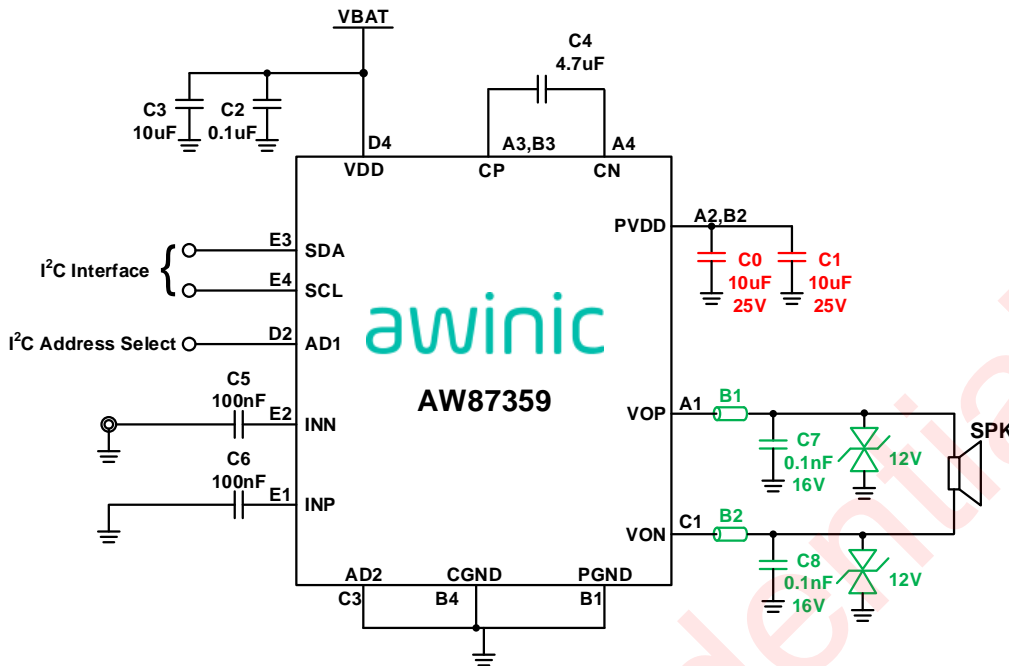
VBAT

C4
4.7uF

C3
10uF

C2
0.1uF

D4
VDD

A3,B3
CP

A4
CN

PVDD

A2,B2

C0
10uF
25V

C1
10uF
25V

$I^2C$ Interface

E3
SDA

E4
SCL

$I^2C$ Address Select

D2
AD1

awinic

AW87359

C5
100nF

E2
INN

C6
100nF

E1
INP

VOP

A1

B1

C7
0.1nF
16V

12V

SPK

VON

C1

B2

C8
0.1nF
16V

12V

AD2
C3

CGND
B4

PGND
B1